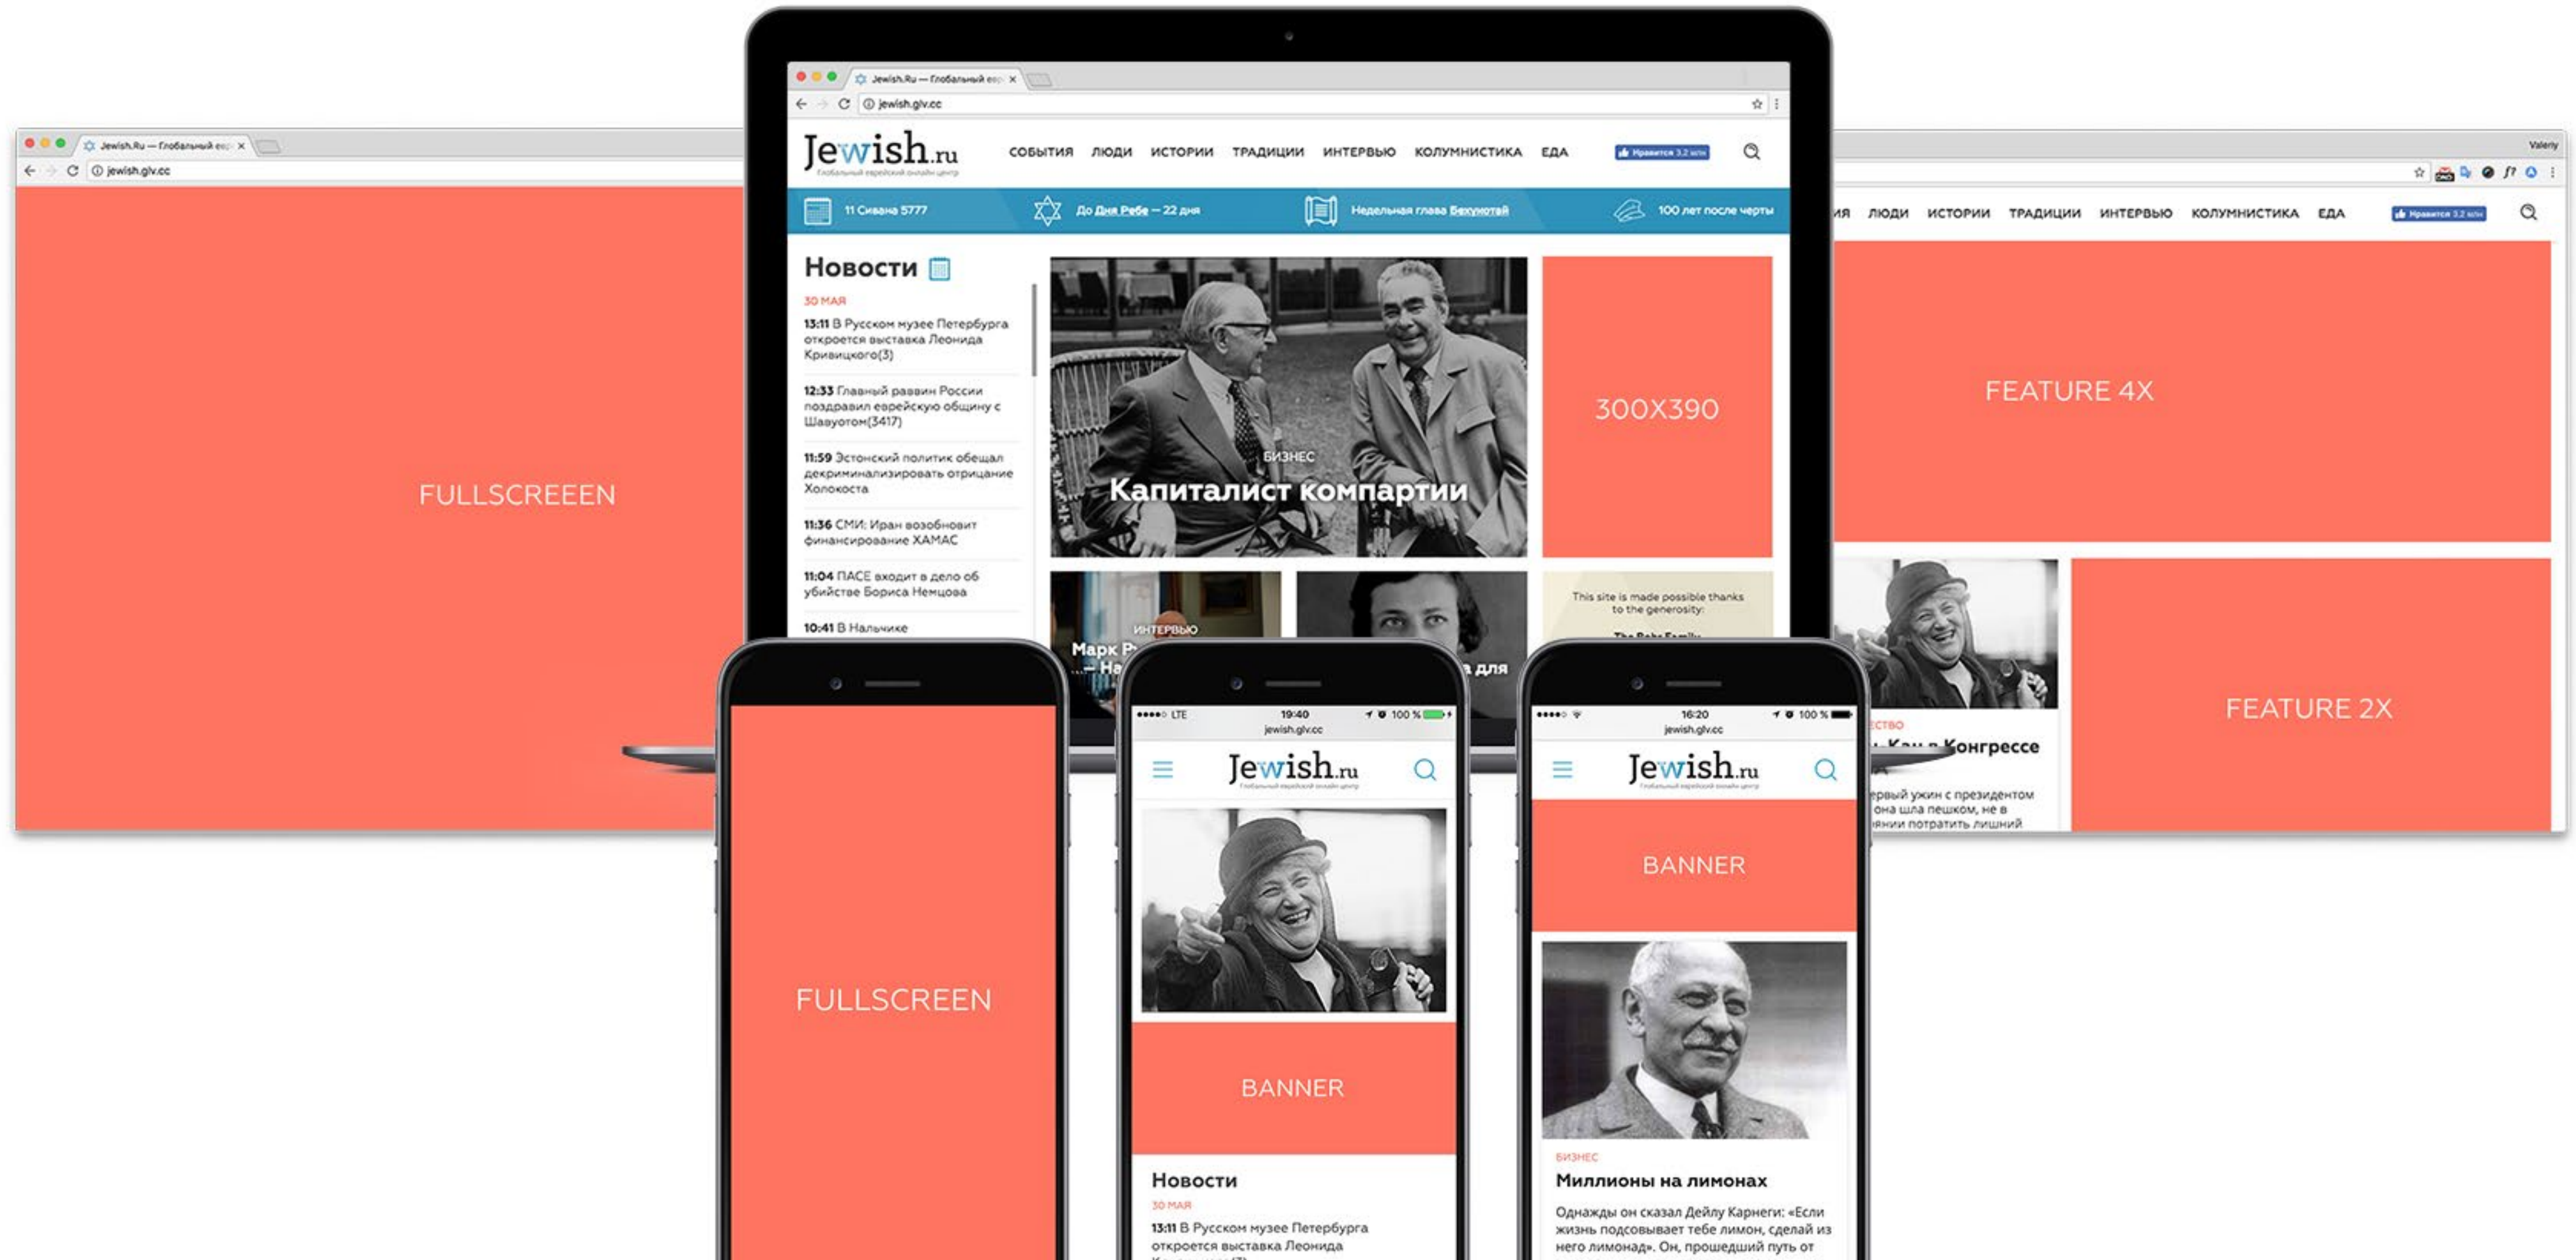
Jewish.Ru — Глобальный евр

jewish.glv.cc

FULLSCREEEN

Jewish.Ru — Глобальный евр

jewish.glv.cc

Jewish.ru
Глобальный еврейский онлайн центр

СОБЫТИЯ ЛЮДИ ИСТОРИИ ТРАДИЦИИ ИНТЕРВЬЮ КОЛУМНИСТИКА ЕДА

Нравится 3,2 млн

11 Сивана 5777

До Дня Ребе — 22 дня

Недельная глава Бехукотай

100 лет после черты

Новости

30 МАЯ

13:11 В Русском музее Петербурга откроется выставка Леонида Кривицкого(3)

12:33 Главный раввин России поздравил еврейскую общину с Шавуотом(3417)

11:59 Эстонский политик обещал декриминализировать отрицание Холокоста

11:36 СМИ: Иран возобновит финансирование ХАМАС

11:04 ПАСЕ входит в дело об убийстве Бориса Немцова

10:41 В Нальчике

БИЗНЕС

Капиталист компартии

300X390

ИНТЕРВЬЮ

Марк Р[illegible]

— На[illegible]

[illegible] для

This site is made possible thanks to the generosity:

Valeriy

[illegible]ИЯ ЛЮДИ ИСТОРИИ ТРАДИЦИИ ИНТЕРВЬЮ КОЛУМНИСТИКА ЕДА

Нравится 3,2 млн

FEATURE 4X

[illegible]ЕСТВО

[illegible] Конгрессе

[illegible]ервый ужин с президентом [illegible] она шла пешком, не в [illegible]яжни потратить лишний

FEATURE 2X

FULLSCREEN

LTE 19:40 100 %

jewish.glv.cc

Jewish.ru

BANNER

Новости

30 МАЯ

13:11 В Русском музее Петербурга откроется выставка Леонида

16:20 100 %

jewish.glv.cc

Jewish.ru

BANNER

БИЗНЕС

Миллионы на лимонах

Однажды он сказал Дейлу Карнеги: «Если жизнь подсовывает тебе лимон, сделай из него лимонад». Он, прошедший путь от